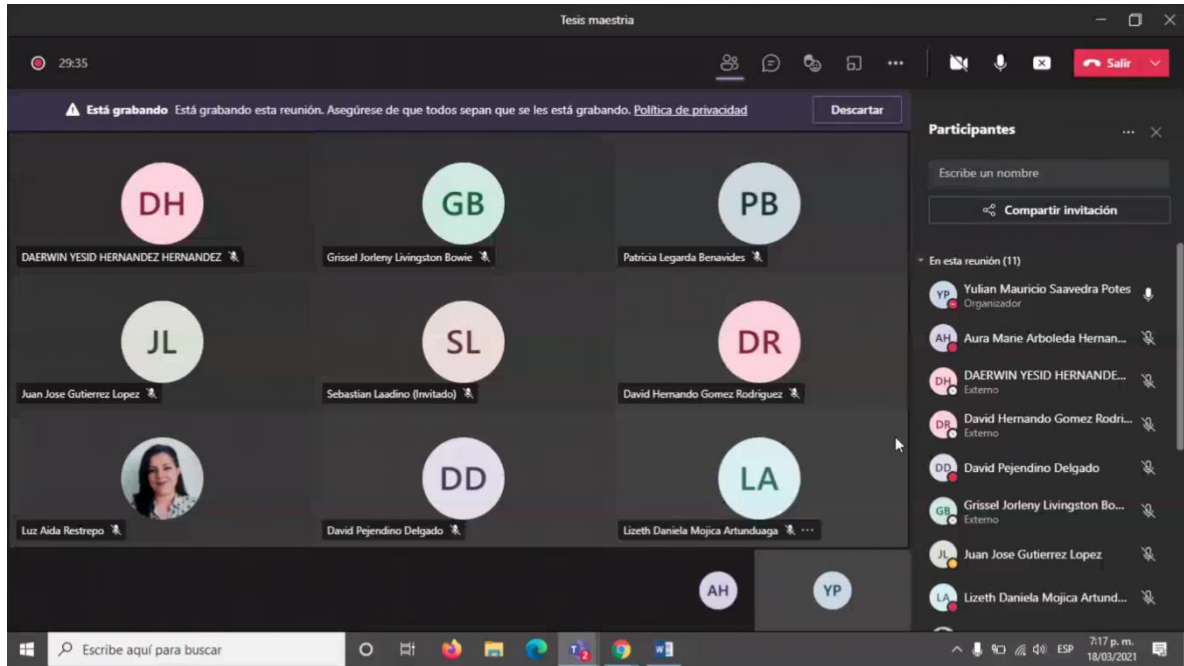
Tesis maestria

29:35

Salir

Está grabando Está grabando esta reunión. Asegúrese de que todos sepan que se les está grabando. Política de privacidad

Descartar

DH
DAERWIN YESID HERNANDEZ HERNANDEZ

GB
Grissel Jorleny Livingston Bowie

PB
Patricia Legarda Benavides

JL
Juan Jose Gutierrez Lopez

SL
Sebastian Laadino (Invitado)

DR
David Hernando Gomez Rodriguez

Luz Aida Restrepo

DD
David Pejendino Delgado

LA
Lizeth Daniela Mojica Artunduaga

AH

YP

Participantes

Escribe un nombre

Compartir invitación

En esta reunión (11)

YP Yulian Mauricio Saavedra Potes
Organizador

AH Aura Marie Arboleda Hernan...

DH DAERWIN YESID HERNANDE...
Externo

DR David Hernando Gomez Rodri...
Externo

DD David Pejendino Delgado

GB Grissel Jorleny Livingston Bo...
Externo

JL Juan Jose Gutierrez Lopez

LA Lizeth Daniela Mojica Artund...

Escribe aquí para buscar

ESP 7:17 p. m. 18/03/2021